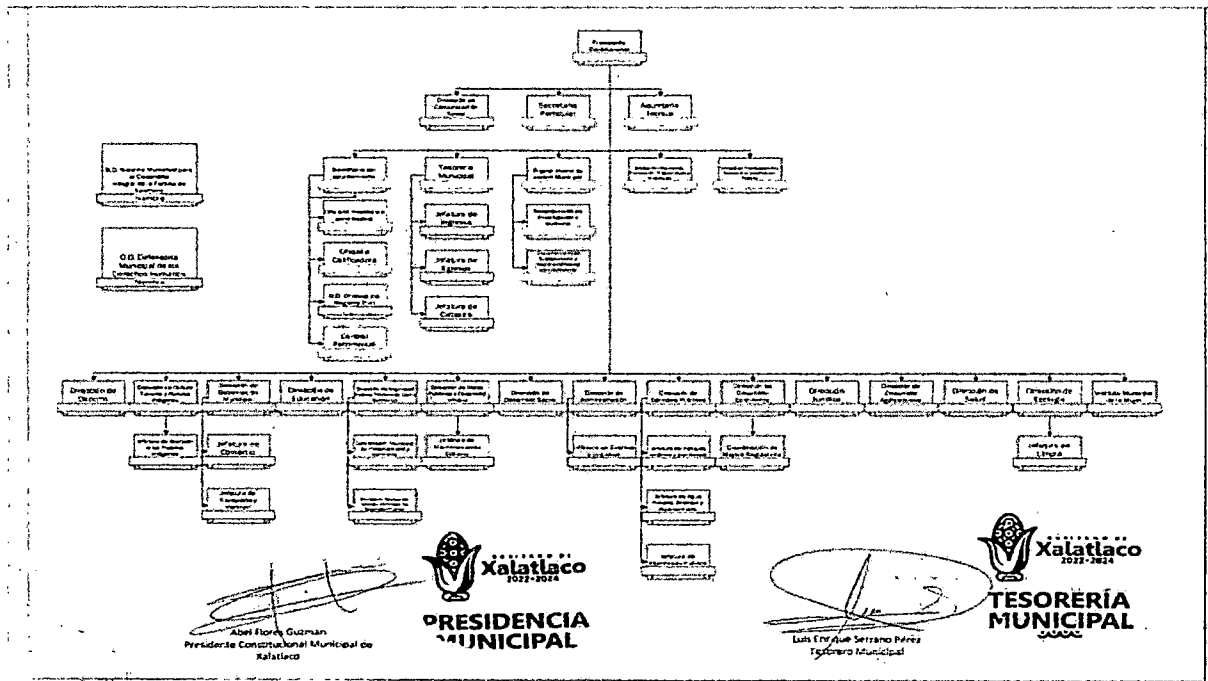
Presidente Municipal

Dirección de Comunicación Social

Secretaría Particular

Secretaría Técnica

O.D. Sistema Municipal para el Desarrollo Integral de la Familia de Xalatlaco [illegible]

O.D. Defensoría Municipal de los Derechos Humanos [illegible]

Secretaría del Ayuntamiento

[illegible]

Oficialía Calificadora

O.D. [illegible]

Control Patrimonial

Tesorería Municipal

Jefatura de Ingresos

Jefatura de Egresos

Jefatura de Catastro

Órgano Interno de Control Municipal

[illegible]

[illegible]

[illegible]

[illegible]

Dirección de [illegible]

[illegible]

Dirección de Desarrollo Económico

Dirección de Educación

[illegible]

Dirección de Obras Públicas y Desarrollo Urbano

Dirección de Desarrollo Social

Dirección de Administración

Dirección de Servicios Públicos

Dirección de Gobernación

Dirección Jurídica

Dirección de Desarrollo Agropecuario

Dirección de Salud

Dirección de Ecología

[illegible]

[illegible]

Jefatura de Comercio

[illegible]

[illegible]

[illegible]

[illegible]

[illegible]

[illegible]

Coordinación de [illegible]

Jefatura de Limpia

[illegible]

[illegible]

GOBIERNO DE Xalatlaco 2022-2024

PRESIDENCIA MUNICIPAL

Abel Flores Guzmán
Presidente Constitucional Municipal de Xalatlaco

GOBIERNO DE Xalatlaco 2022-2024

TESORERÍA MUNICIPAL

Luis Enrique Serrano Pérez
Tesorero Municipal